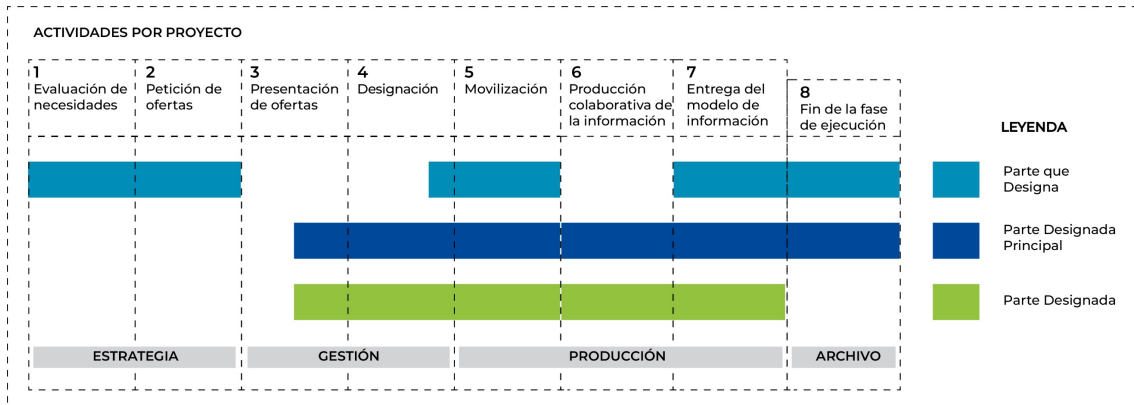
ACTIVIDADES POR PROYECTO

1
Evaluación de necesidades

2
Petición de ofertas

3
Presentación de ofertas

4
Designación

5
Movilización

6
Producción colaborativa de la información

7
Entrega del modelo de información

8
Fin de la fase de ejecución

LEYENDA

Parte que Designa

Parte Designada Principal

Parte Designada

ESTRATEGIA

GESTIÓN

PRODUCCIÓN

ARCHIVO